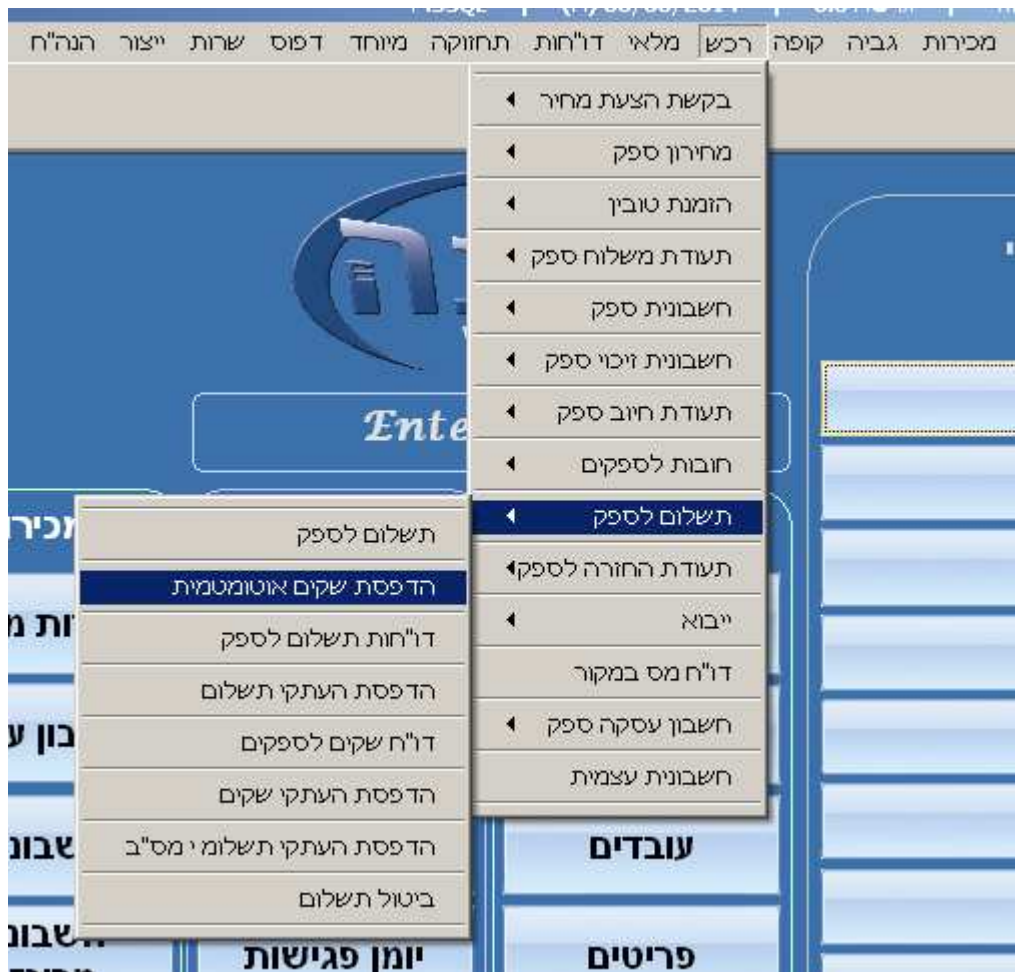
מכירות גביה קופה רכש מלאי דו"חות תחזוקה מיוחד דפוס שרות ייצור הנה"ח

בקשת הצעת מחיר
מחירון ספק
הזמנת טובין
תעודת משלוח ספק
חשבונית ספק
חשבונית זיכוי ספק
תעודת חיוב ספק
חובות לספקים
תשלום לספק
תעודת החזרה לספק
ייבוא
דו"ח מס במקור
חשבון עסקה ספק
חשבונית עצמית

תשלום לספק
הדפסת שקים אוטומטית
דו"חות תשלום לספק
הדפסת העתקי תשלום
דו"ח שקים לספקים
הדפסת העתקי שקים
הדפסת העתקי תשלומי מס"ב
ביטול תשלום

Ente

מכיר
ות מ
בון ע
שבונ
חשבונ

עובדים
יומן פגישות
פריטים